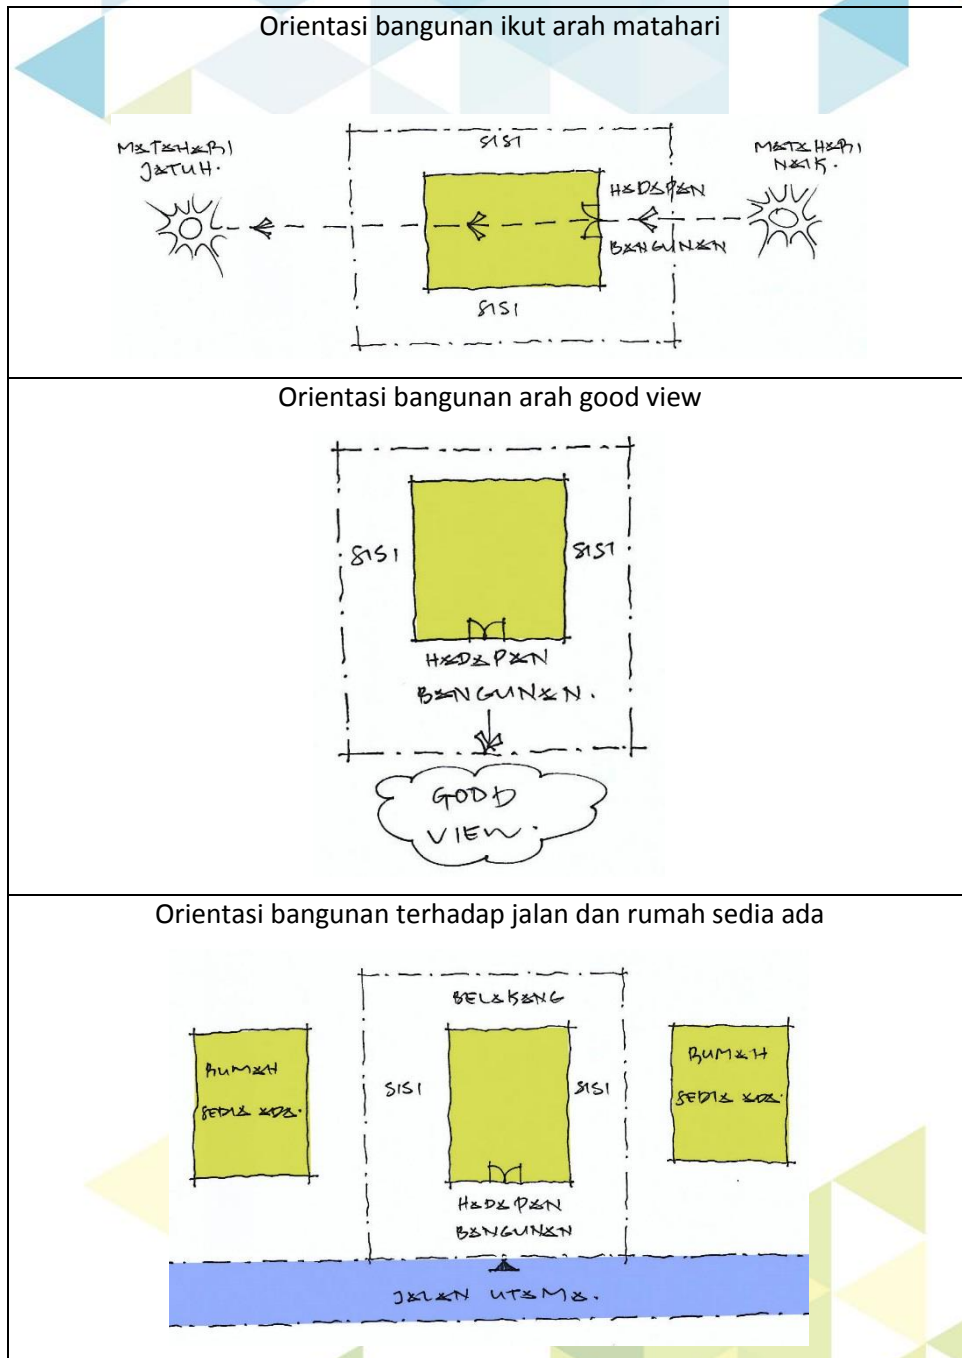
Orientasi bangunan ikut arah matahari

MATAHARI JATUH.

SISI

MATAHARI NAIK.

HADAPAN BANGUNAN

SISI

Orientasi bangunan arah good view

SISI

SISI

HADAPAN BANGUNAN.

GOOD VIEW.

Orientasi bangunan terhadap jalan dan rumah sedia ada

BELAKANG

RUMAH SEDIA ADA.

SISI

SISI

RUMAH SEDIA ADA.

HADAPAN BANGUNAN

JALAN UTAMA.